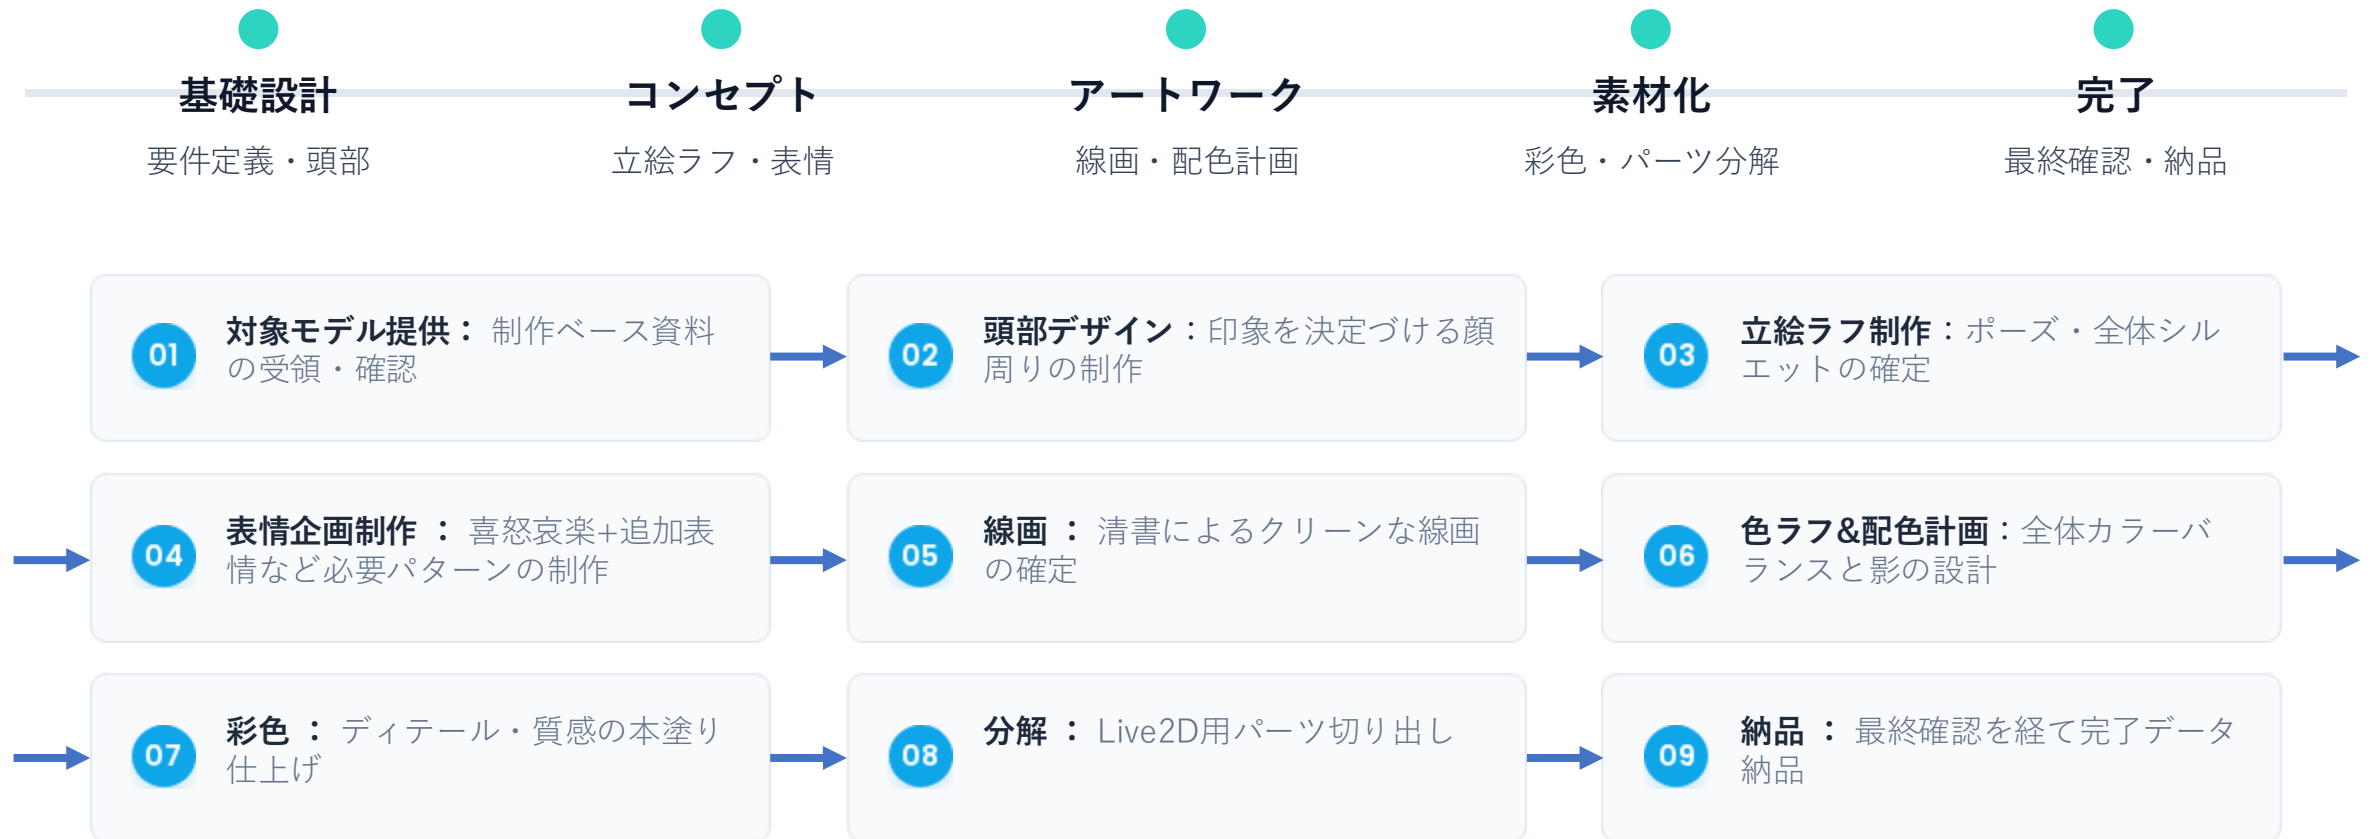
基礎設計
要件定義・頭部

コンセプト
立絵ラフ・表情

アートワーク
線画・配色計画

素材化
彩色・パーツ分解

完了
最終確認・納品

01 対象モデル提供：制作ベース資料の受領・確認

02 頭部デザイン：印象を決定づける顔周りの制作

03 立絵ラフ制作：ポーズ・全体シルエットの確定

04 表情企画制作 ：喜怒哀楽+追加表情など必要パターンの制作

05 線画 ：清書によるクリーンな線画の確定

06 色ラフ&配色計画：全体カラーバランスと影の設計

07 彩色 ：ディテール・質感の本塗り仕上げ

08 分解 ：Live2D用パーツ切り出し

09 納品 ：最終確認を経て完了データ納品